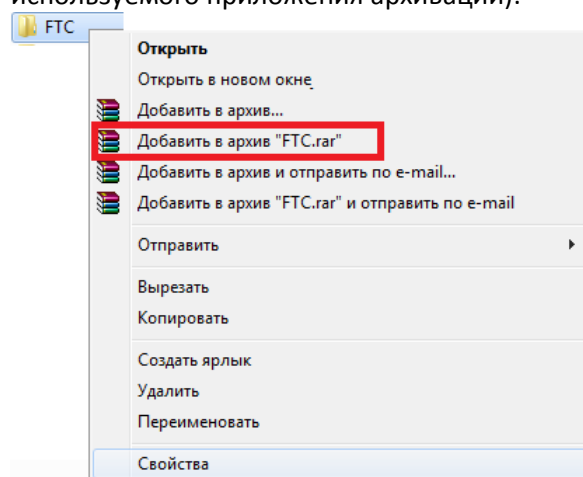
используемого приложения архивации).

FTC

Открыть
Открыть в новом окне
Добавить в архив...
Добавить в архив "FTC.rar"
Добавить в архив и отправить по e-mail...
Добавить в архив "FTC.rar" и отправить по e-mail
Отправить
Вырезать
Копировать
Создать ярлык
Удалить
Переименовать
Свойства